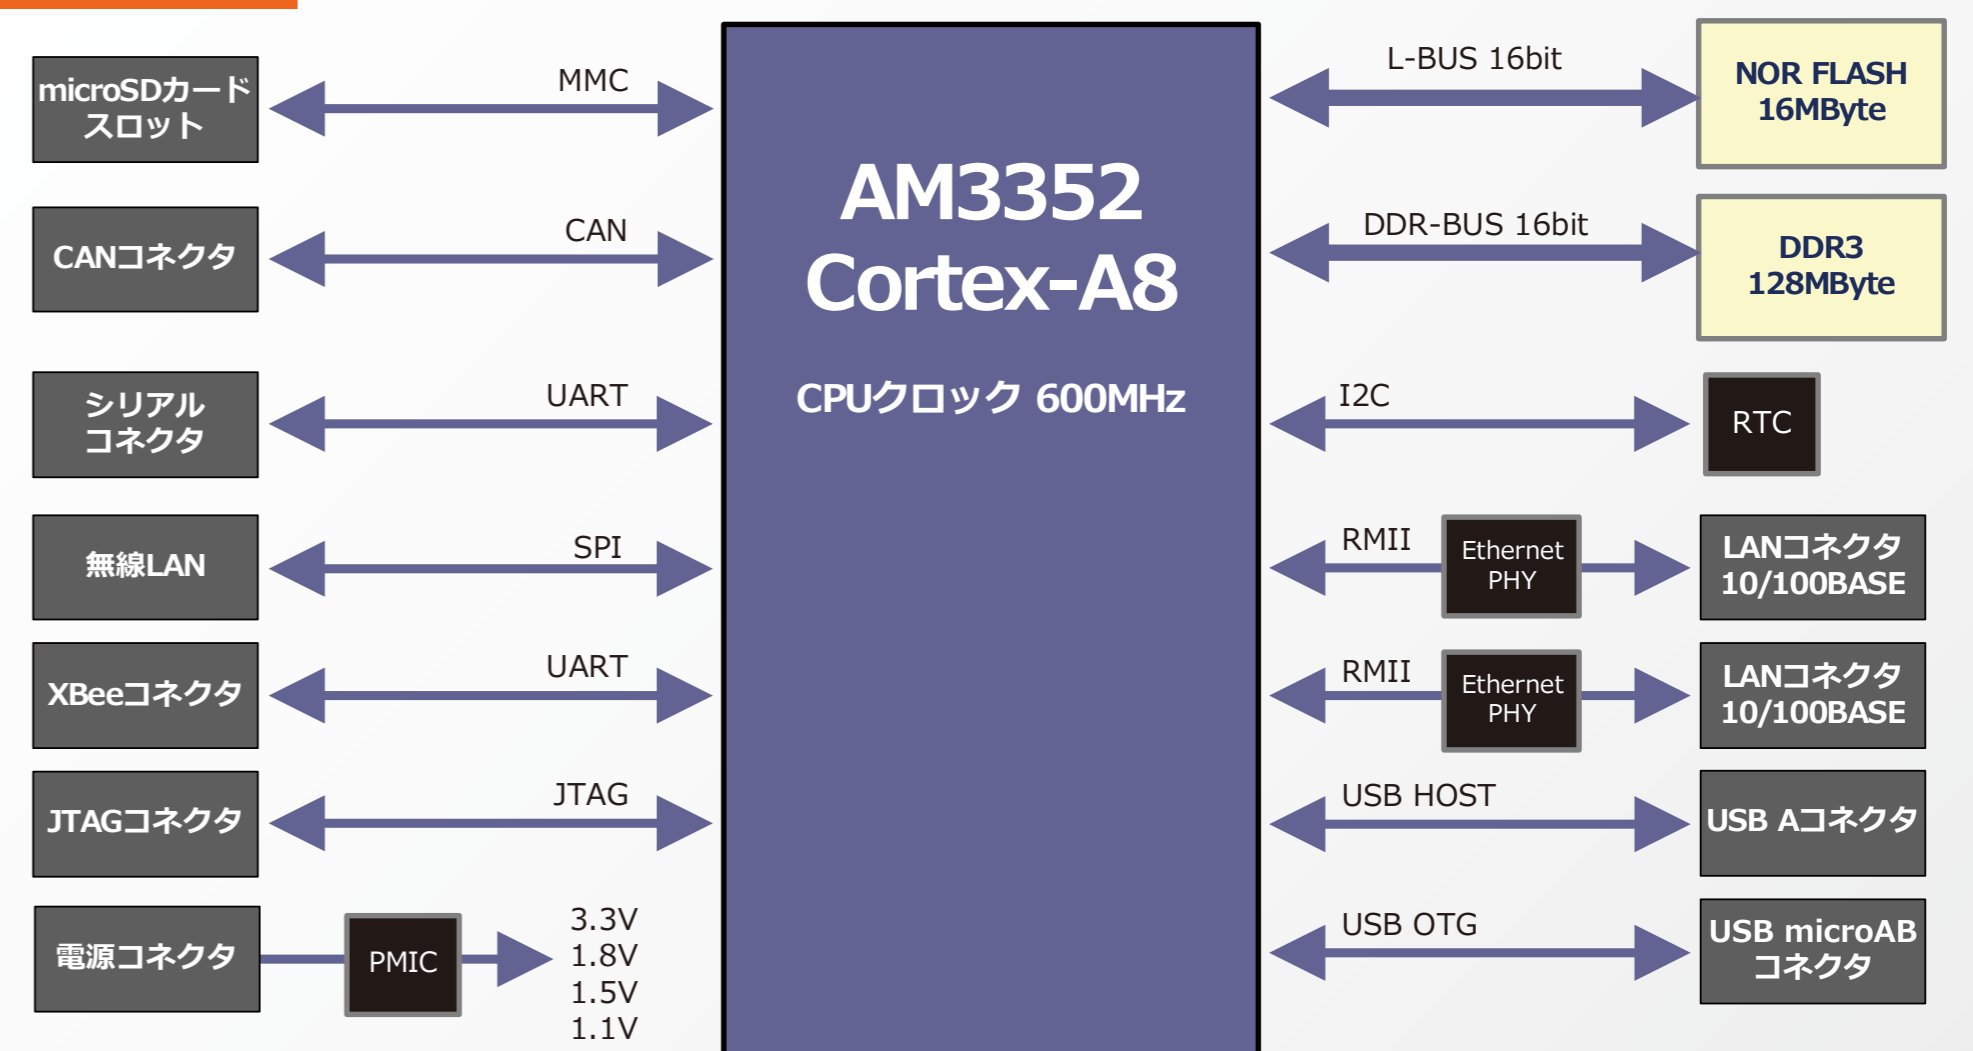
microSDカードスロット

MMC

CANコネクタ

CAN

シリアルコネクタ

UART

無線LAN

SPI

XBeeコネクタ

UART

JTAGコネクタ

JTAG

電源コネクタ

PMIC

3.3V
1.8V
1.5V
1.1V

AM3352
Cortex-A8

CPUクロック 600MHz

L-BUS 16bit

NOR FLASH
16MByte

DDR-BUS 16bit

DDR3
128MByte

I2C

RTC

RMII

Ethernet
PHY

LANコネクタ
10/100BASE

RMII

Ethernet
PHY

LANコネクタ
10/100BASE

USB HOST

USB Aコネクタ

USB OTG

USB microAB
コネクタ